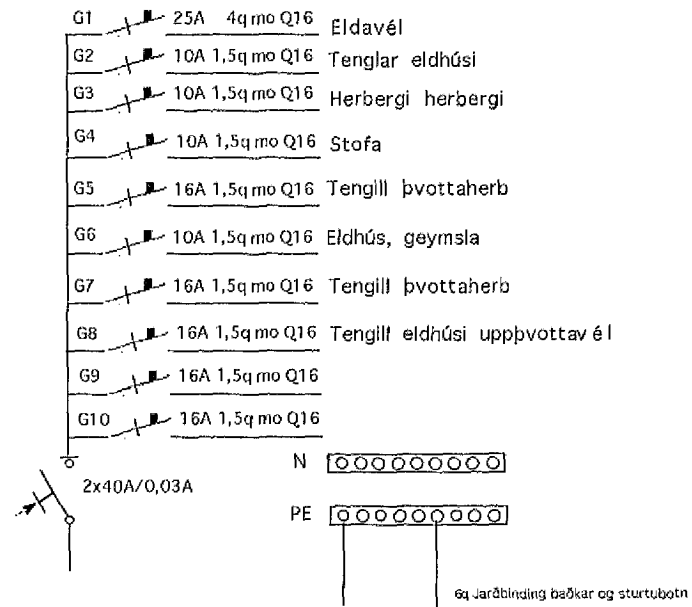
G1 25A 4q mo Q16 Eldavél

G2 10A 1,5q mo Q16 Tenglar eldhúsi

G3 10A 1,5q mo Q16 Herbergi herbergi

G4 10A 1,5q mo Q16 Stofa

G5 16A 1,5q mo Q16 Tengill þvottaherb

G6 10A 1,5q mo Q16 Eldhús, geymsla

G7 16A 1,5q mo Q16 Tengill þvottaherb

G8 16A 1,5q mo Q16 Tengill eldhúsi uppþvottav é l

G9 16A 1,5q mo Q16

G10 16A 1,5q mo Q16

2x40A/0,03A

N

PE

6q Jarðbinding baðkar og sturtubotn